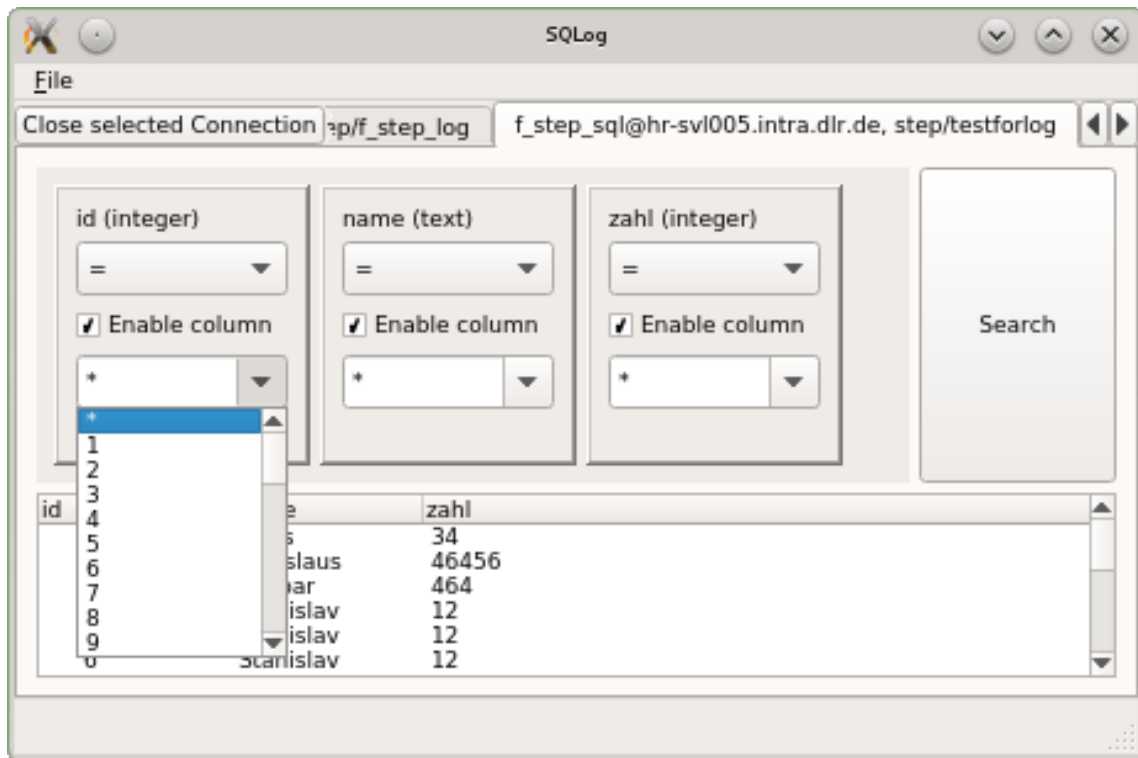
SQLog

File

Close selected Connection ep/f_step_log

f_step_sql@hr-svl005.intra.dlr.de, step/testforlog

id (integer)

=

Enable column

*

*
1
2
3
4
5
6
7
8
9

name (text)

=

Enable column

*

zahl (integer)

=

Enable column

*

Search

| id | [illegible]e | zahl |
|---|---|---|
| | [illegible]s | 34 |
| | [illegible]slaus | 46456 |
| | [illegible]ar | 464 |
| | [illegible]islav | 12 |
| | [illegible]islav | 12 |
| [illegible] | Stanislav | 12 |